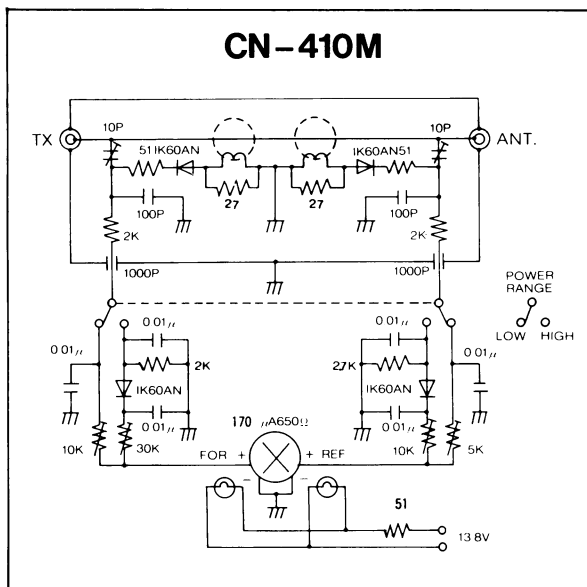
CN-410M

TX

10P

51

IK60AN

27

27

IK60AN

51

10P

ANT.

100P

100P

2K

2K

1000P

1000P

POWER RANGE

LOW

HIGH

0.01μ

0.01μ

0.01μ

0.01μ

2K

2.7K

IK60AN

IK60AN

0.01μ

0.01μ

10K

30K

170 μA650Ω

10K

5K

FOR +

+ REF

-

-

51

13.8V